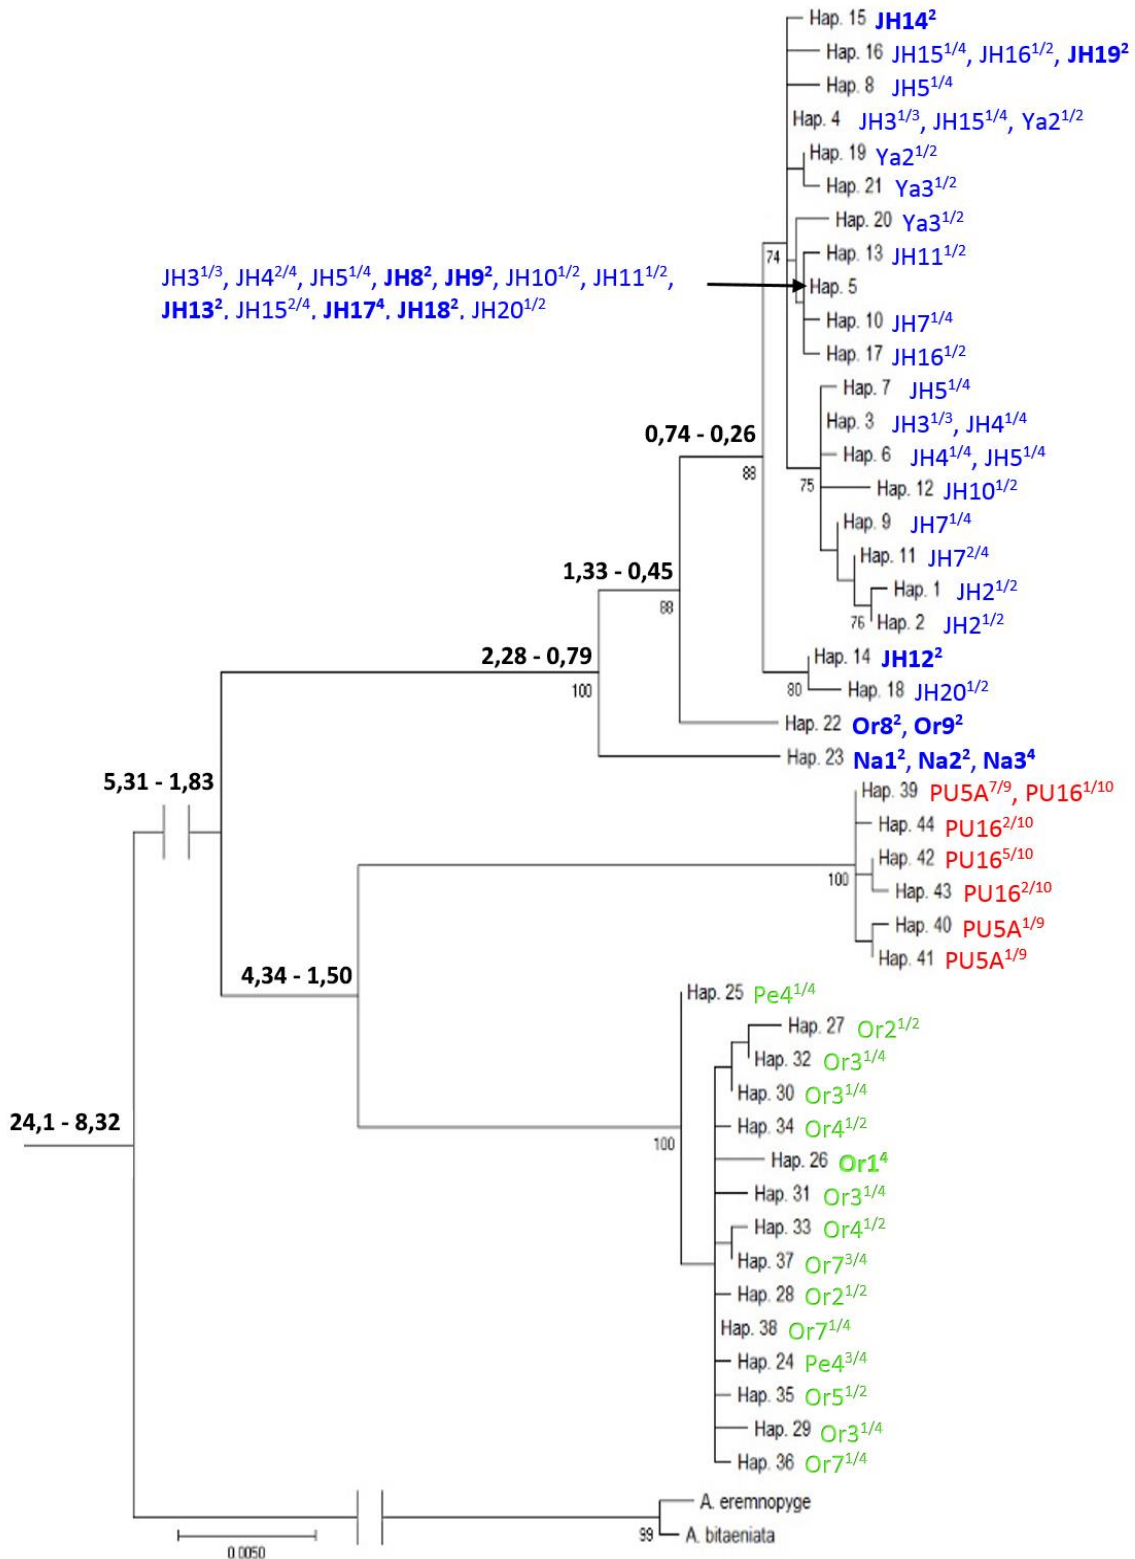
Hap. 15 JH14$^{2}$
Hap. 16 JH15$^{1/4}$, JH16$^{1/2}$, JH19$^{2}$
Hap. 8 JH5$^{1/4}$
Hap. 4 JH3$^{1/3}$, JH15$^{1/4}$, Ya2$^{1/2}$
Hap. 19 Ya2$^{1/2}$
Hap. 21 Ya3$^{1/2}$
Hap. 20 Ya3$^{1/2}$
74
Hap. 13 JH11$^{1/2}$
JH3$^{1/3}$, JH4$^{2/4}$, JH5$^{1/4}$, JH8$^{2}$, JH9$^{2}$, JH10$^{1/2}$, JH11$^{1/2}$, JH13$^{2}$. JH15$^{2/4}$. JH17$^{4}$. JH18$^{2}$. JH20$^{1/2}$
Hap. 5
Hap. 10 JH7$^{1/4}$
Hap. 17 JH16$^{1/2}$
Hap. 7 JH5$^{1/4}$
0,74 - 0,26
Hap. 3 JH3$^{1/3}$, JH4$^{1/4}$
Hap. 6 JH4$^{1/4}$, JH5$^{1/4}$
88
75
Hap. 12 JH10$^{1/2}$
Hap. 9 JH7$^{1/4}$
Hap. 11 JH7$^{2/4}$
1,33 - 0,45
88
Hap. 1 JH2$^{1/2}$
76 Hap. 2 JH2$^{1/2}$
2,28 - 0,79
Hap. 14 JH12$^{2}$
100
80 Hap. 18 JH20$^{1/2}$
Hap. 22 Or8$^{2}$, Or9$^{2}$
Hap. 23 Na1$^{2}$, Na2$^{2}$, Na3$^{4}$
5,31 - 1,83
Hap. 39 PU5A$^{7/9}$, PU16$^{1/10}$
Hap. 44 PU16$^{2/10}$
Hap. 42 PU16$^{5/10}$
100
Hap. 43 PU16$^{2/10}$
Hap. 40 PU5A$^{1/9}$
Hap. 41 PU5A$^{1/9}$
4,34 - 1,50
Hap. 25 Pe4$^{1/4}$
Hap. 27 Or2$^{1/2}$
Hap. 32 Or3$^{1/4}$
Hap. 30 Or3$^{1/4}$
24,1 - 8,32
Hap. 34 Or4$^{1/2}$
100
Hap. 26 Or1$^{4}$
Hap. 31 Or3$^{1/4}$
Hap. 33 Or4$^{1/2}$
Hap. 37 Or7$^{3/4}$
Hap. 28 Or2$^{1/2}$
Hap. 38 Or7$^{1/4}$
Hap. 24 Pe4$^{3/4}$
Hap. 35 Or5$^{1/2}$
Hap. 29 Or3$^{1/4}$
Hap. 36 Or7$^{1/4}$
A. eremnopyge
99 A. bitaeniata
0.0050